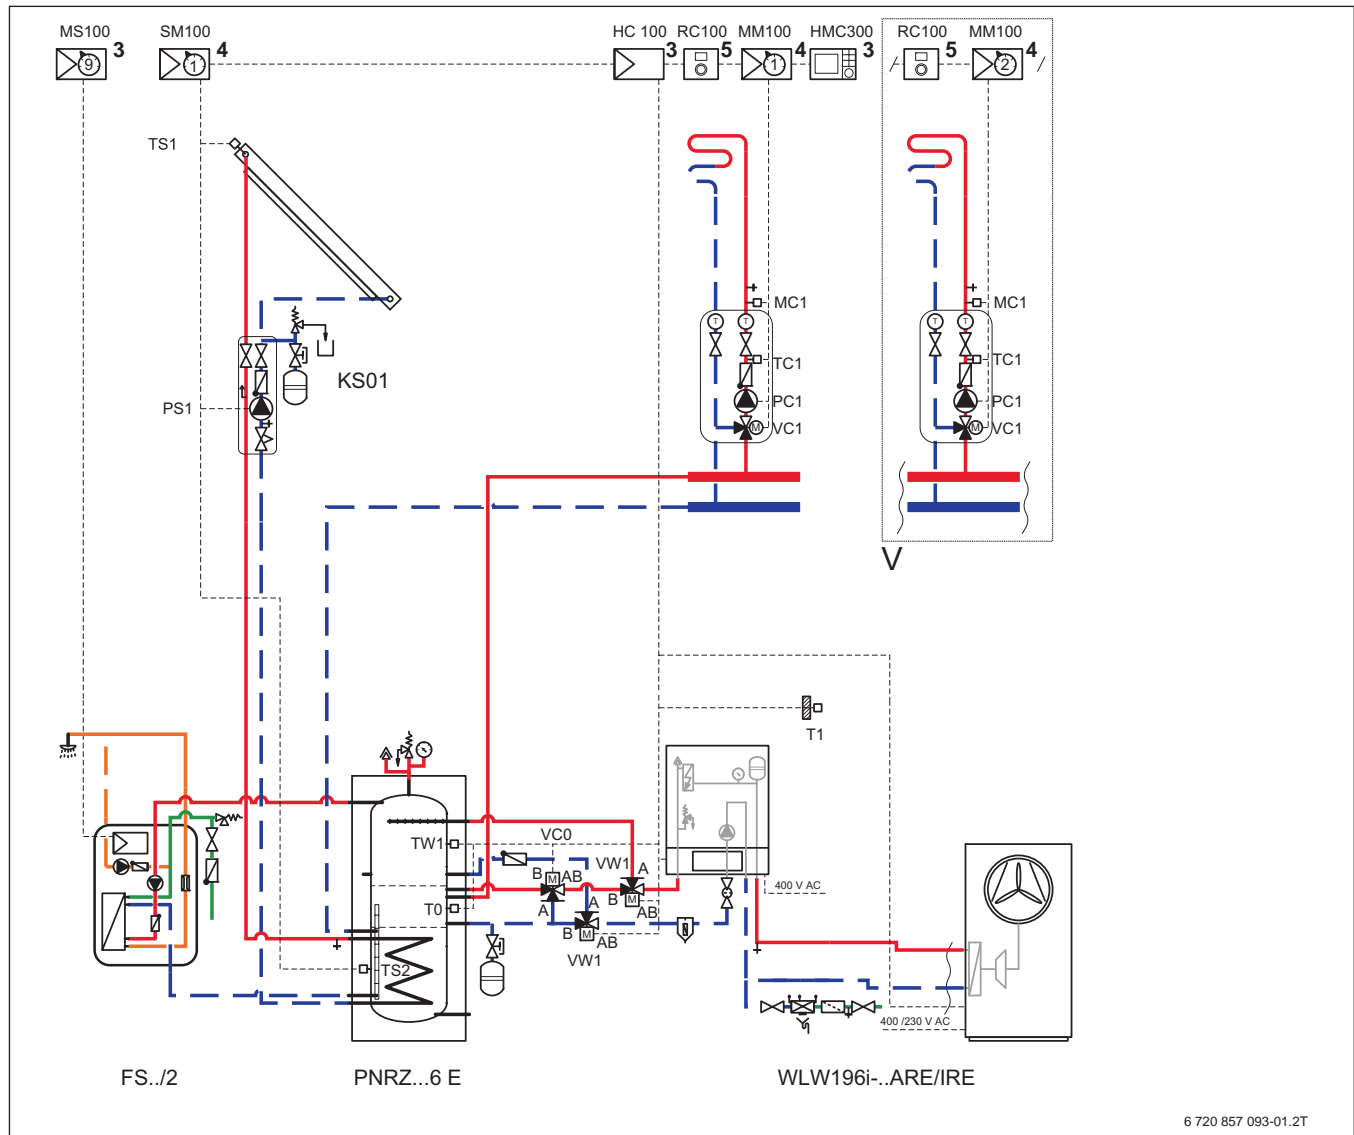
MS100 3
9
SM100 4
1
HC 100 3
RC100 5
MM100 4
1
HMC300 3
RC100 5
MM100 4
2

TS1

KS01

PS1

MC1
TC1
PC1
VC1

MC1
TC1
PC1
VC1

V

T1

TW1
VC0
VW1
A
B
AB
B
AB
A
A
B
AB
T0
TS2
VW1

400 V AC

400 /230 V AC

FS../2

PNRZ...6 E

WLW196i-..ARE/IRE

6 720 857 093-01.2T